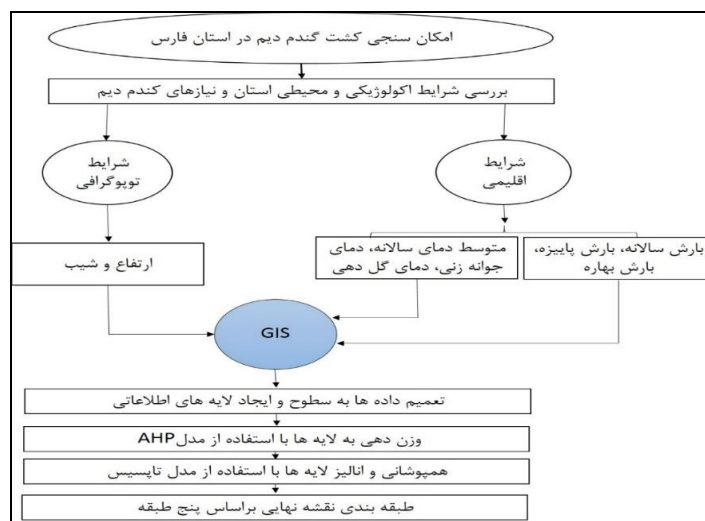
امکان سنجی کشت گندم دیم در استان فارس

بررسی شرایط اکولوژیکی و محیطی استان و نیازهای گندم دیم

شرایط اقلیمی

شرایط توپوگرافی

بارش سالانه، بارش پاییزه، بارش بهاره

متوسط دمای سالانه، دمای جوانه زنی، دمای گل دهی

ارتفاع و شیب

GIS

تعمیم داده ها به سطوح و ایجاد لایه های اطلاعاتی

وزن دهی به لایه ها با استفاده از مدلAHP

همپوشانی و انالیز لایه ها با استفاده از مدل تاپسیس

طبقه بندی نقشه نهایی براساس پنج طبقه